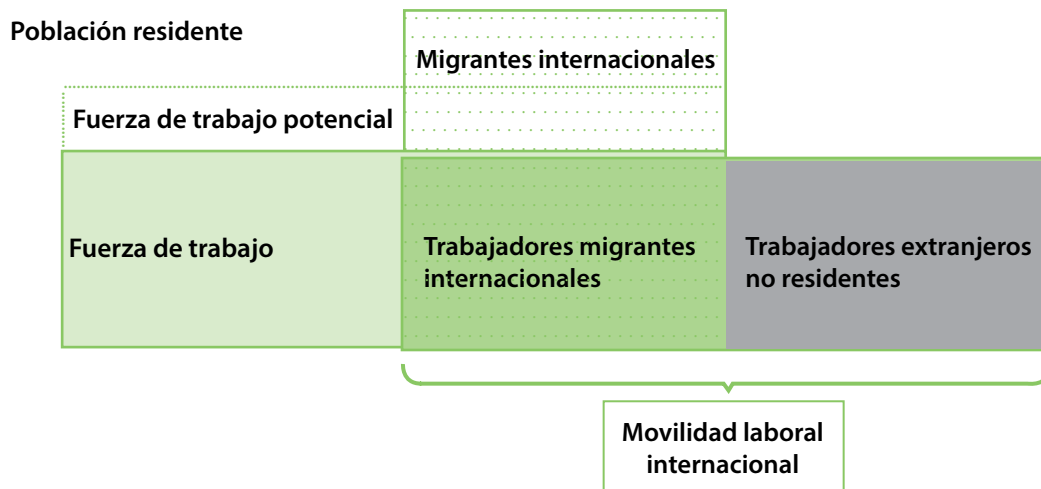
Población residente

Migrantes internacionales

Fuerza de trabajo potencial

Fuerza de trabajo

Trabajadores migrantes internacionales

Trabajadores extranjeros no residentes

Movilidad laboral internacional